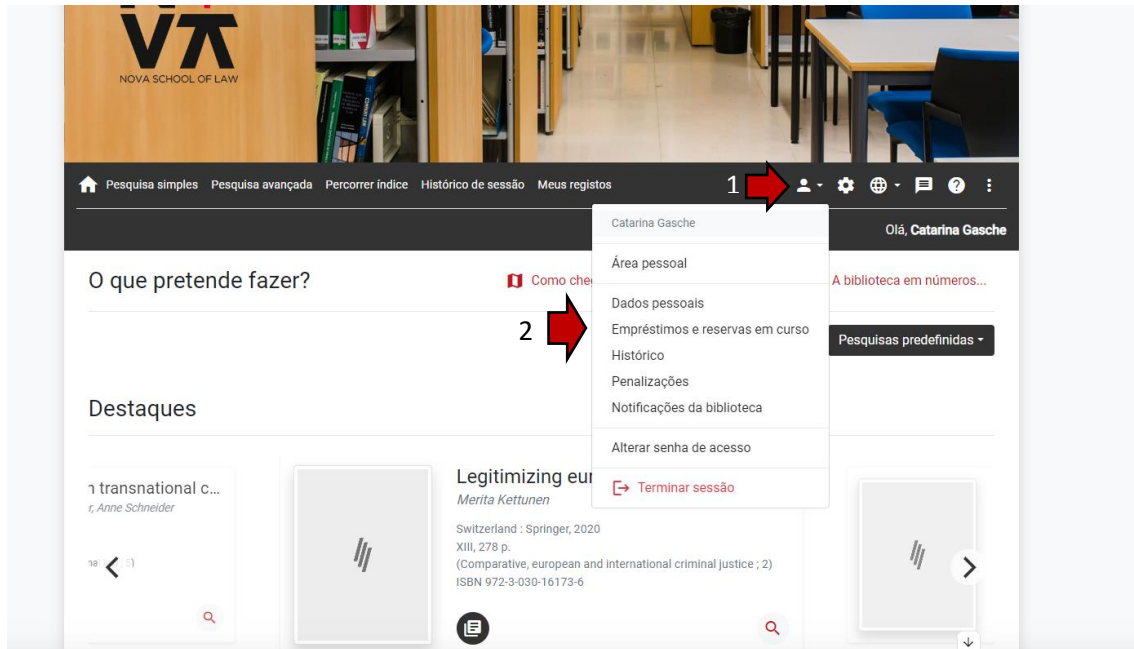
NOVA SCHOOL OF LAW

Pesquisa simples Pesquisa avançada Percorrer índice Histórico de sessão Meus registos

1

Catarina Gasche

Olá, Catarina Gasche

Área pessoal

Dados pessoais

2

Empréstimos e reservas em curso

Histórico

Penalizações

Notificações da biblioteca

Alterar senha de acesso

Terminar sessão

O que pretende fazer?

Como che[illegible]

A biblioteca em números...

Pesquisas predefinidas

Destaques

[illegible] transnational c...
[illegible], Anne Schneider

Legitimizing eur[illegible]
Merita Kettunen

Switzerland : Springer, 2020
XIII, 278 p.
(Comparative, european and international criminal justice ; 2)
ISBN 972-3-030-16173-6